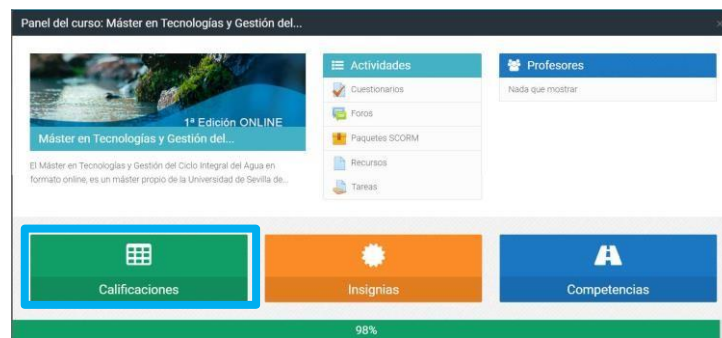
Panel del curso: Máster en Tecnologías y Gestión del...

1ª Edición ONLINE
Máster en Tecnologías y Gestión del...

El Máster en Tecnologías y Gestión del Ciclo Integral del Agua en formato online, es un máster propio de la Universidad de Sevilla de...

Actividades
Cuestionarios
Foros
Paquetes SCORM
Recursos
Tareas

Profesores
Nada que mostrar

Calificaciones

Insignias

Competencias

98%